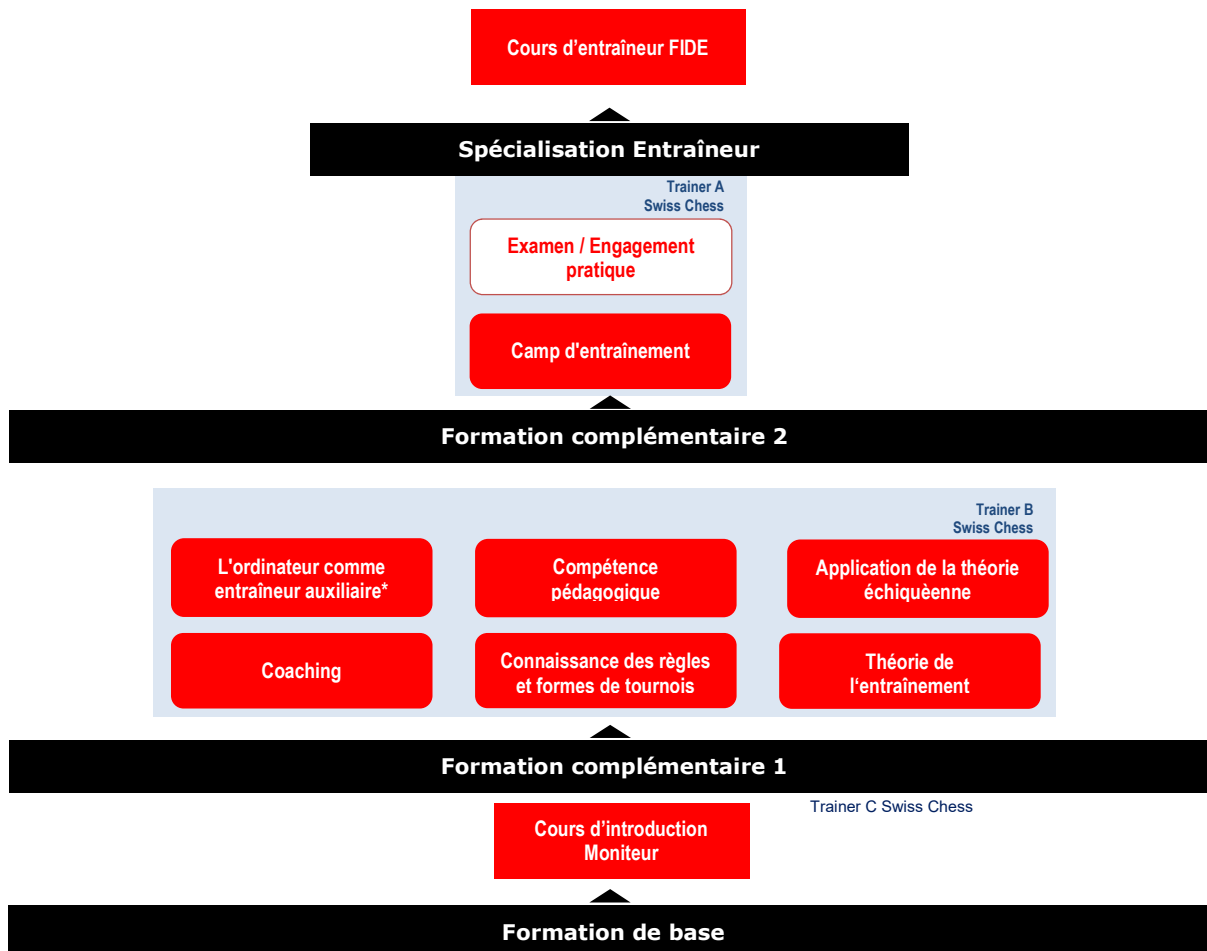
Cours d’entraîneur FIDE

Spécialisation Entraîneur

Trainer A
Swiss Chess

Examen / Engagement pratique

Camp d'entraînement

Formation complémentaire 2

Trainer B
Swiss Chess

L'ordinateur comme entraîneur auxiliaire*

Compétence pédagogique

Application de la théorie échiquèenne

Coaching

Connaissance des règles et formes de tournois

Théorie de l‘entraînement

Formation complémentaire 1

Trainer C Swiss Chess

Cours d’introduction Moniteur

Formation de base